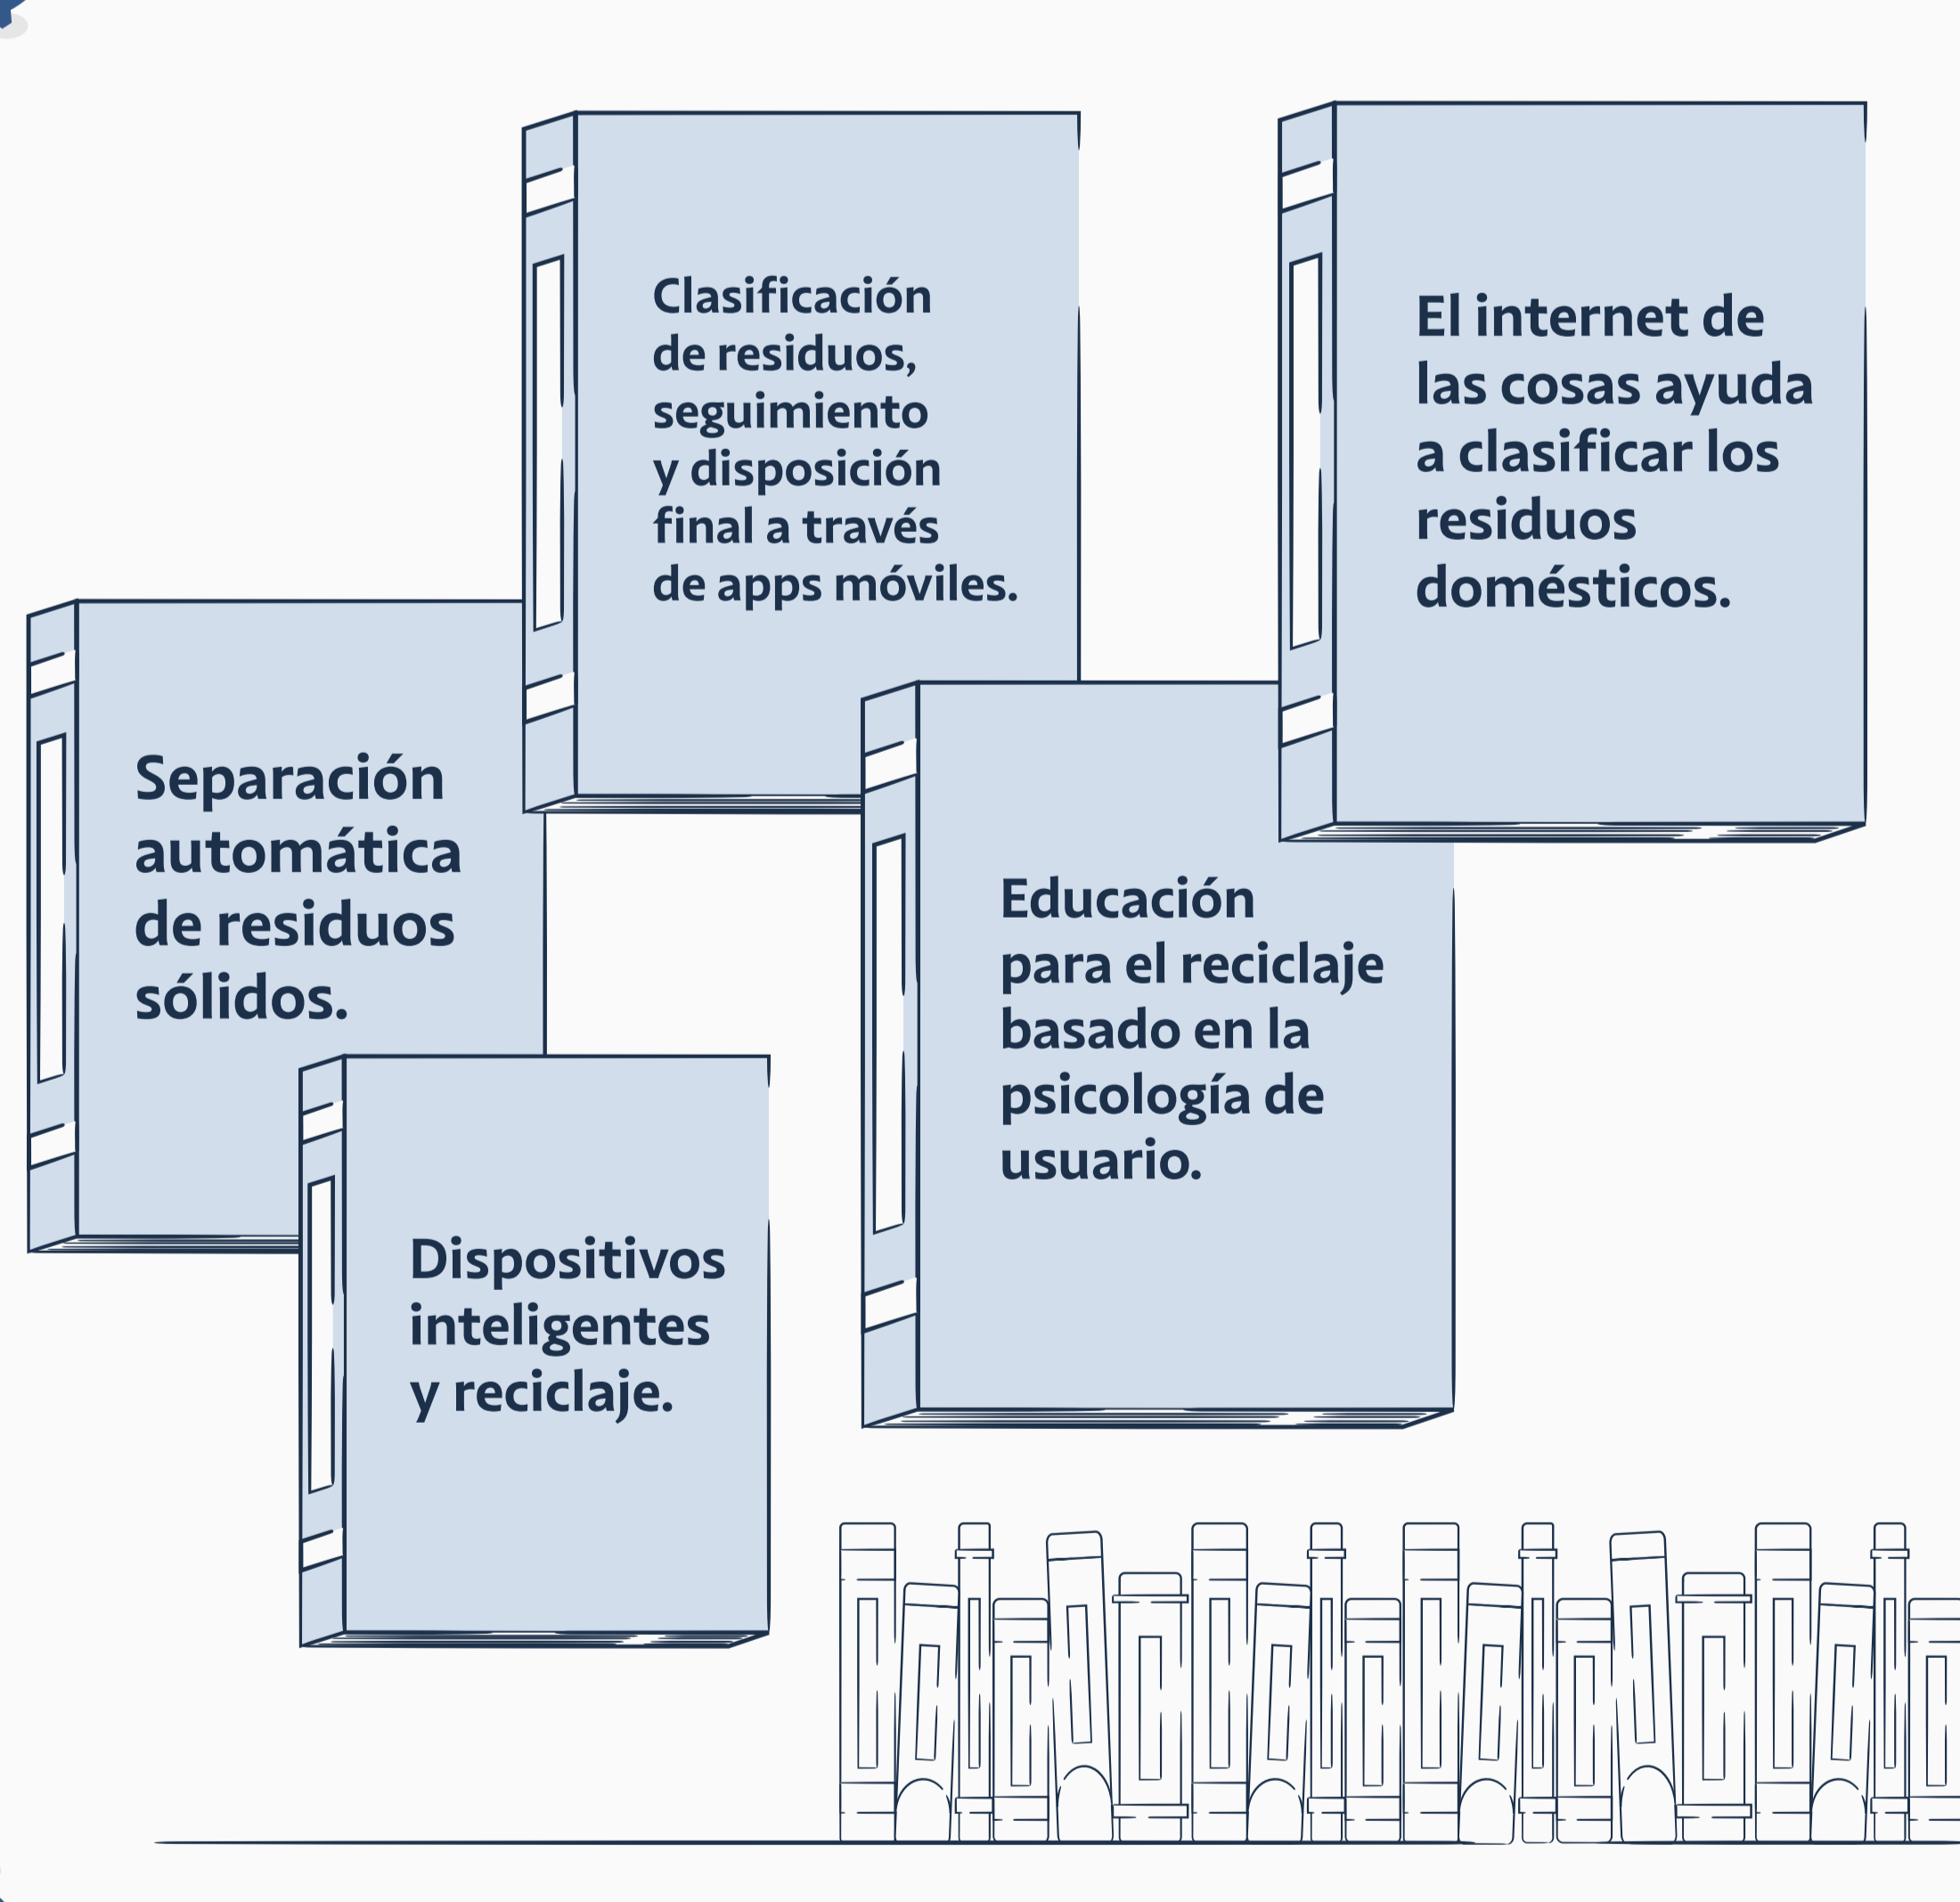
Clasificación de residuos, seguimiento y disposición final a través de apps móviles.

El internet de las cosas ayuda a clasificar los residuos domésticos.

Separación automática de residuos sólidos.

Educación para el reciclaje basado en la psicología de usuario.

Dispositivos inteligentes y reciclaje.